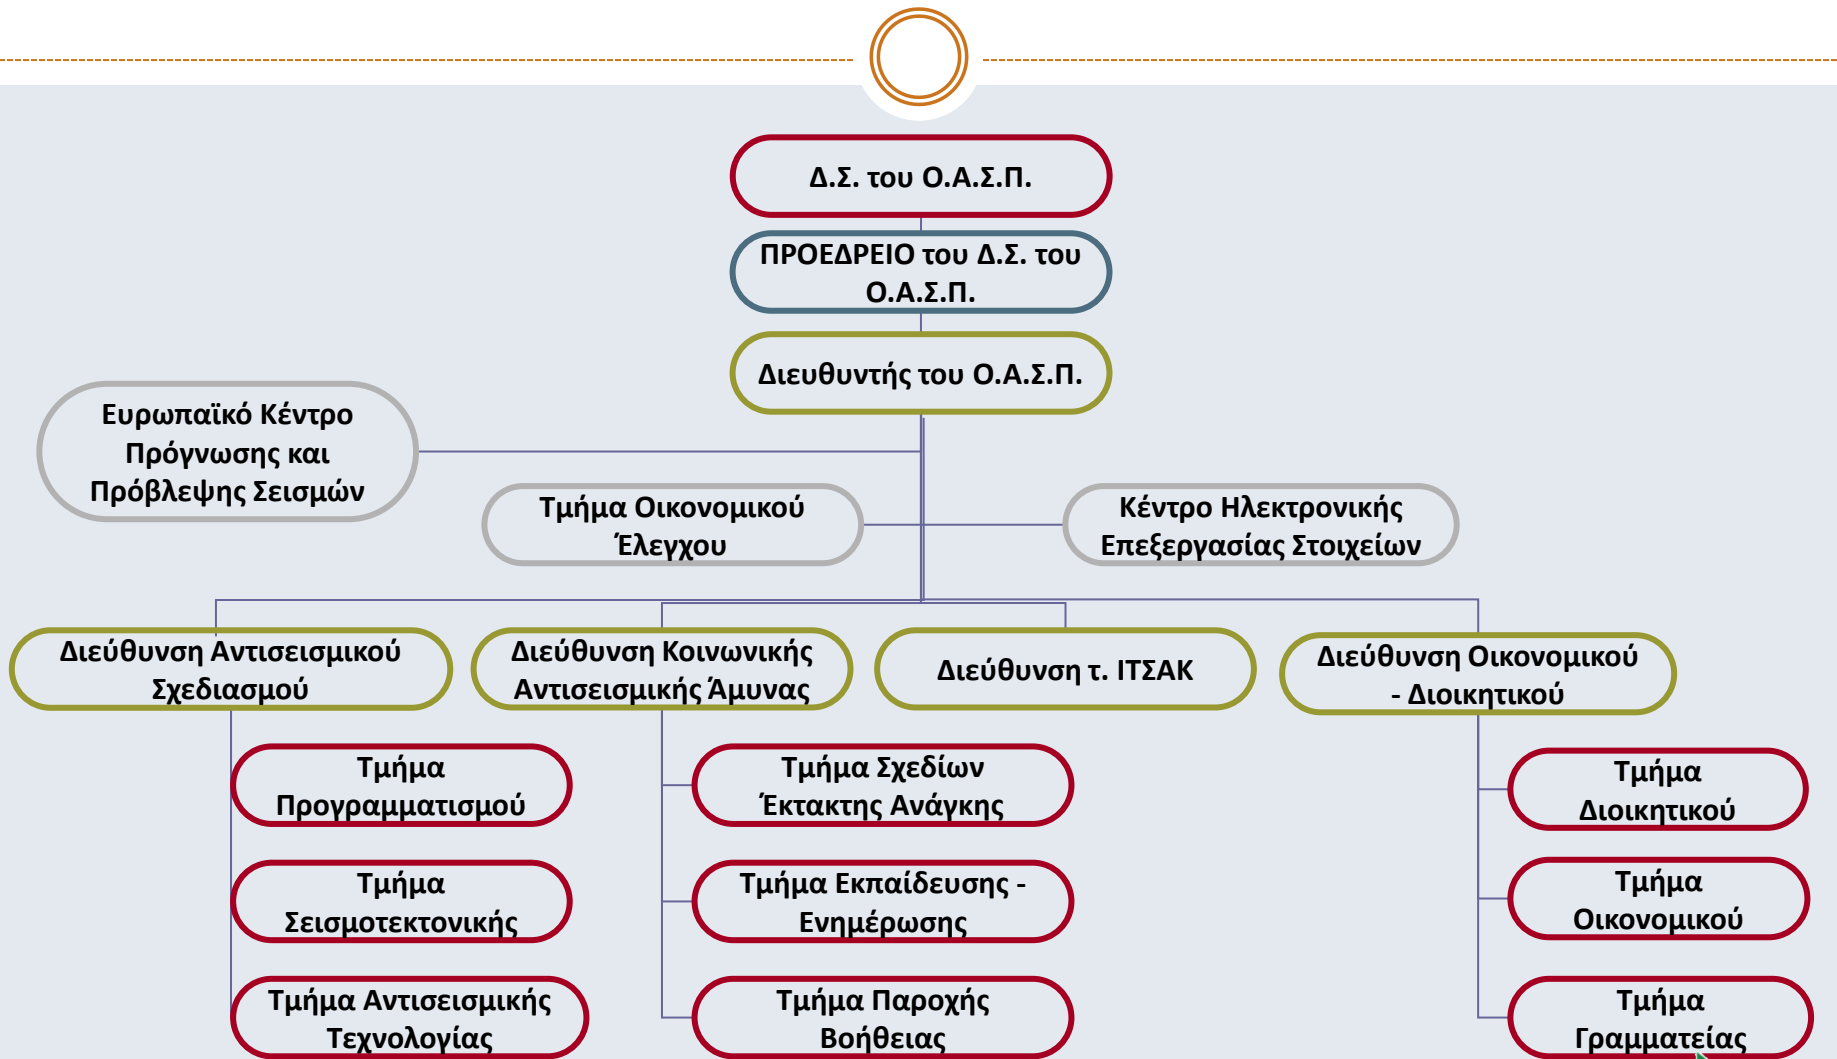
Δ.Σ. του Ο.Α.Σ.Π.

ΠΡΟΕΔΡΕΙΟ του Δ.Σ. του Ο.Α.Σ.Π.

Διευθυντής του Ο.Α.Σ.Π.

Ευρωπαϊκό Κέντρο Πρόγνωσης και Πρόβλεψης Σεισμών

Τμήμα Οικονομικού Έλεγχου

Κέντρο Ηλεκτρονικής Επεξεργασίας Στοιχείων

Διεύθυνση Αντισεισμικού Σχεδιασμού

Διεύθυνση Κοινωνικής Αντισεισμικής Άμυνας

Διεύθυνση τ. ΙΤΣΑΚ

Διεύθυνση Οικονομικού - Διοικητικού

Τμήμα Προγραμματισμού

Τμήμα Σεισμοτεκτονικής

Τμήμα Αντισεισμικής Τεχνολογίας

Τμήμα Σχεδίων Έκτακτης Ανάγκης

Τμήμα Εκπαίδευσης - Ενημέρωσης

Τμήμα Παροχής Βοήθειας

Τμήμα Διοικητικού

Τμήμα Οικονομικού

Τμήμα Γραμματείας